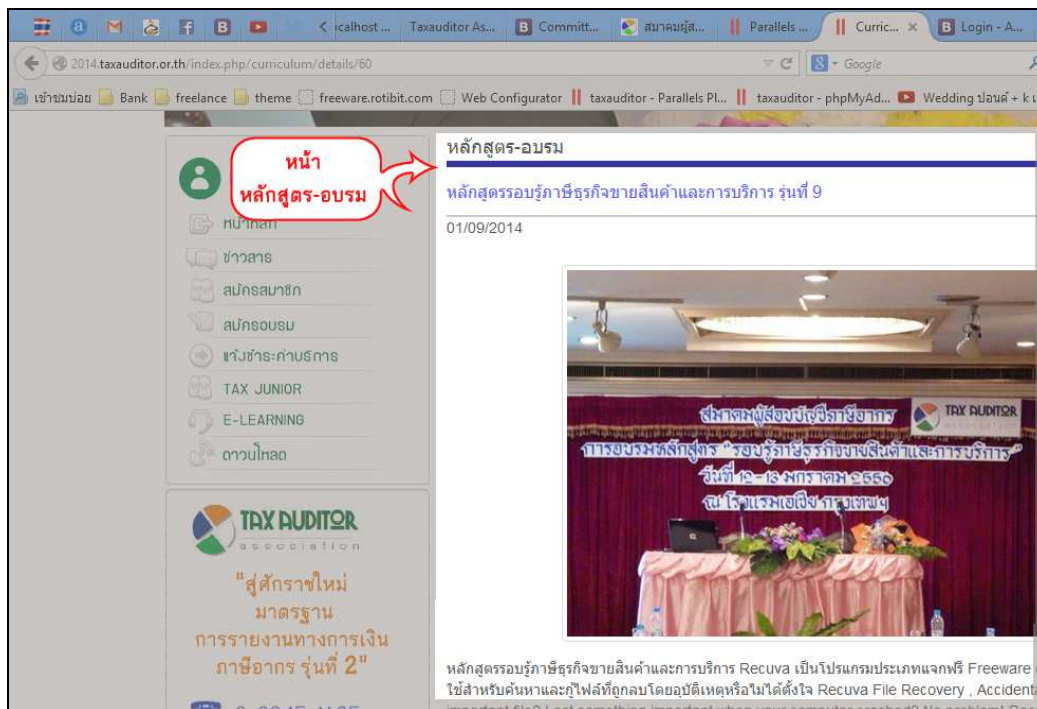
calhost ... Taxauditor As... Committ... สมาคมผู้ส... Parallels ... Curric... × Login - A...

2014.taxauditor.or.th/index.php/curriculum/details/60

Google

เข้าชมบ่อย Bank freelance theme freeware.rotibit.com Web Configurator taxauditor - Parallels Pl... taxauditor - phpMyAd... Wedding ปอนด์ + k

หน้า หลักสูตร-อบรม

หน้าหลัก
ข่าวสาร
สมัครสมาชิก
สมัครอบรม
แจ้งชำระค่าบริการ
TAX JUNIOR
E-LEARNING
ดาวน์โหลด

TAX AUDITOR association

"สู่ศักราชใหม่ มาตรฐาน การรายงานทางการเงิน ภาษีอากร รุ่นที่ 2"

หลักสูตร-อบรม

หลักสูตรรอบรู้ภาษีธุรกิจขายสินค้าและการบริการ รุ่นที่ 9

01/09/2014

สมาคมผู้สอบบัญชีภาษีอากร TAX AUDITOR
การอบรมหลักสูตร "รอบรู้ภาษีธุรกิจขายสินค้าและการบริการ"
วันที่ 12 - 13 มกราคม 2556
ณ โรงแรมเอเชีย กรุงเทพฯ

หลักสูตรรอบรู้ภาษีธุรกิจขายสินค้าและการบริการ Recuva เป็นโปรแกรมประเภทแจกฟรี Freeware ใช้สำหรับค้นหาและกู้ไฟล์ที่ถูกลบโดยอุบัติเหตุหรือไม่ได้ตั้งใจ Recuva File Recovery , Accident